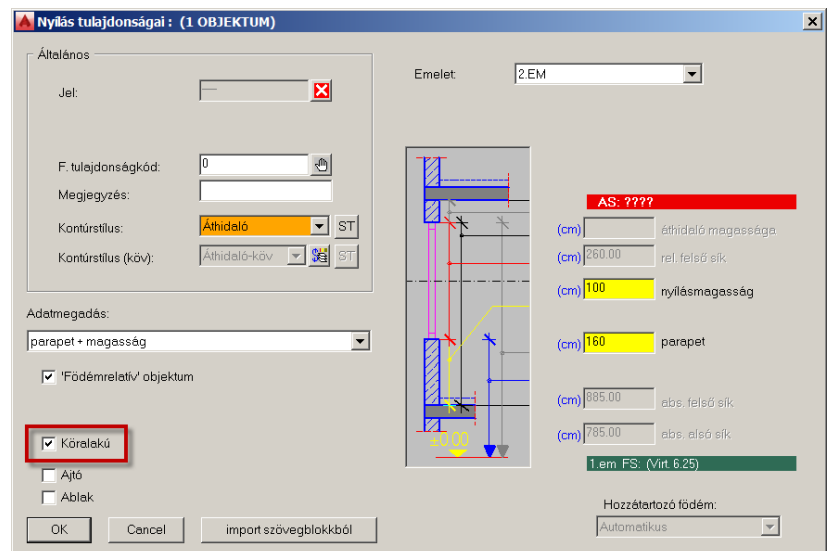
Nyílás tulajdonságai : (1 OBJEKTUM)

Általános

Jel:

F. tulajdonságkód: 0

Megjegyzés:

Kontúrstílus: Áthidaló ST

Kontúrstílus (köv): Áthidaló-köv ST

Emelet: 2.EM

AS: ????

(cm) áthidaló magassága

(cm) 260.00 rel. felső sík

(cm) 100 nyílásmagasság

(cm) 160 parapet

(cm) 885.00 abs. felső sík

(cm) 785.00 abs. alsó sík

±0.00

1.em FS: (Virt. 6.25)

Adatmegadás:

parapet + magasság

'Födémrelatív' objektum

Köralakú

Ajtó

Ablak

Hozzátartozó födém:

Automatikus

OK Cancel import szövegblokkból